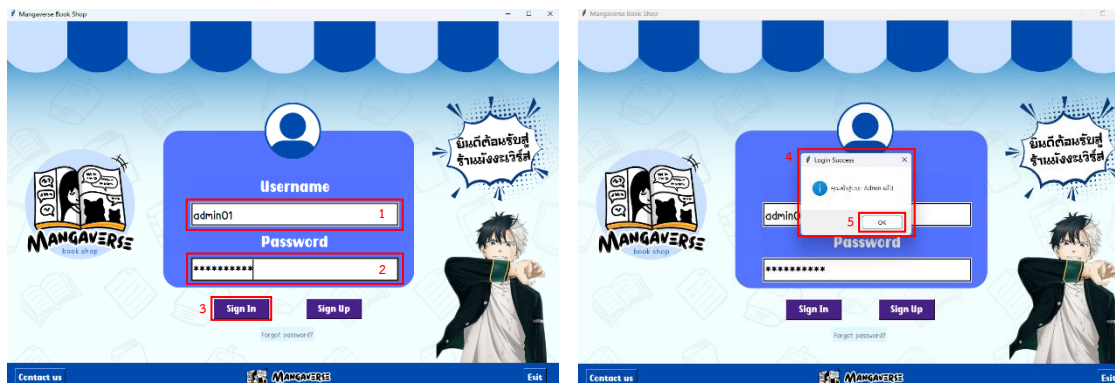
Mangaverse Book Shop

ยินดีต้อนรับสู่ร้านมังงะเวิร์ส

Username

admin01 1

Password

********** 2

MANGAVERSE
book shop

3 Sign In

Sign Up

Forgot password?

Contact us

MANGAVERSE

Exit

Mangaverse Book Shop

ยินดีต้อนรับสู่ร้านมังงะเวิร์ส

4 Login Success

คุณเข้าสู่ระบบ Admin แล้ว!

admin0

5 OK

Password

**********

MANGAVERSE
book shop

Sign In

Sign Up

Forgot password?

Contact us

MANGAVERSE

Exit